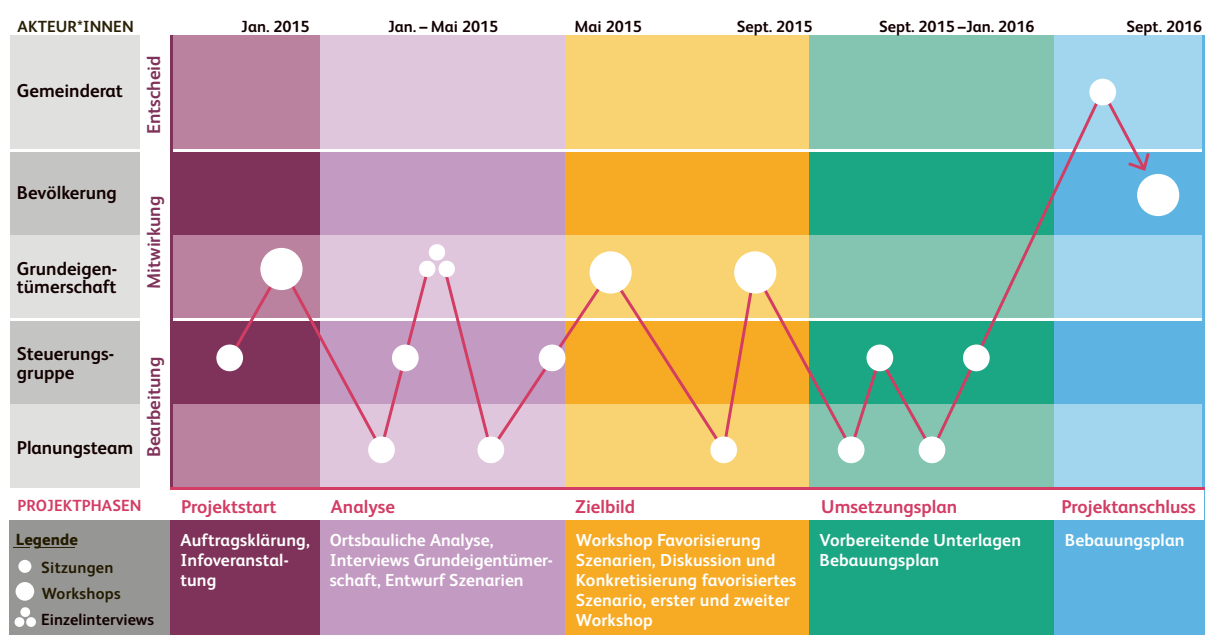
AKTEUR*INNEN

Jan. 2015

Jan. – Mai 2015

Mai 2015

Sept. 2015

Sept. 2015 – Jan. 2016

Sept. 2016

Gemeinderat

Entscheid

Bevölkerung

Grundeigentümerschaft

Mitwirkung

Steuerungsgruppe

Planungsteam

Bearbeitung

PROJEKTPHASEN

Projektstart

Analyse

Zielbild

Umsetzungsplan

Projektanschluss

Legende

Sitzungen

Workshops

Einzelinterviews

Auftragsklärung, Infoveranstaltung

Ortsbauliche Analyse, Interviews Grundeigentümerschaft, Entwurf Szenarien

Workshop Favorisierung Szenarien, Diskussion und Konkretisierung favorisiertes Szenario, erster und zweiter Workshop

Vorbereitende Unterlagen Bebauungsplan

Bebauungsplan